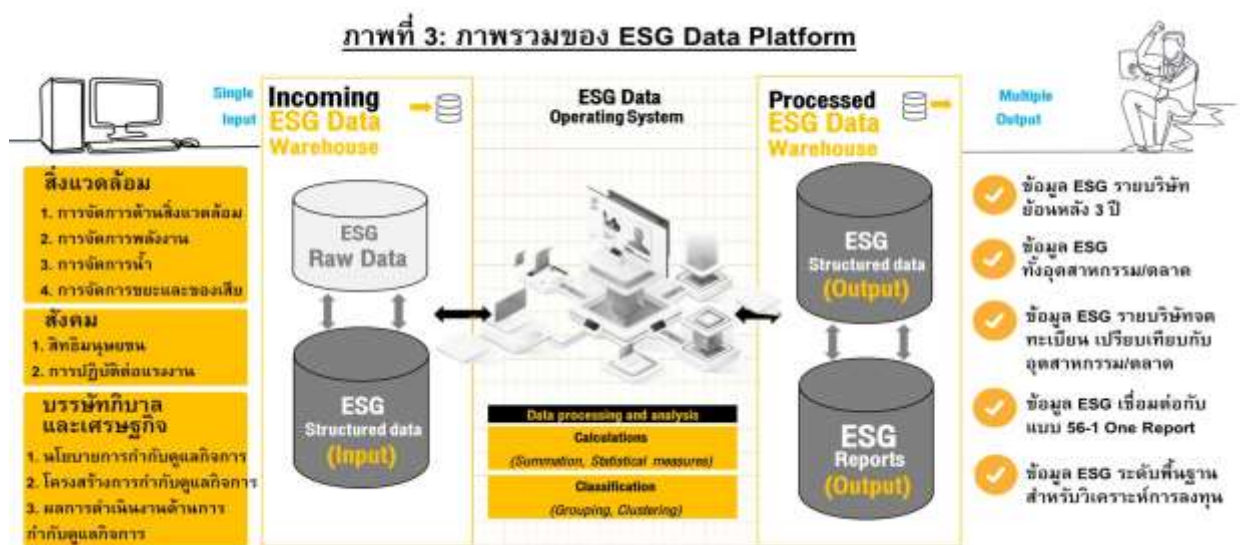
ภาพที่ 3: ภาพรวมของ ESG Data Platform

Single Input

Incoming ESG Data Warehouse

ESG Data Operating System

Processed ESG Data Warehouse

Multiple Output

สิ่งแวดล้อม
1. การจัดการด้านสิ่งแวดล้อม
2. การจัดการพลังงาน
3. การจัดการน้ำ
4. การจัดการขยะและของเสีย

สังคม
1. สิทธิมนุษยชน
2. การปฏิบัติต่อแรงงาน

บรรษัทภิบาล และเศรษฐกิจ
1. นโยบายการกำกับดูแลกิจการ
2. โครงสร้างการกำกับดูแลกิจการ
3. ผลการดำเนินงานด้านการกำกับดูแลกิจการ

ESG Raw Data

ESG Structured data (Input)

Data processing and analysis

Calculations (Summation, Statistical measures)

Classification (Grouping, Clustering)

ESG Structured data (Output)

ESG Reports (Output)

ข้อมูล ESG รายบริษัท ย้อนหลัง 3 ปี

ข้อมูล ESG ทั้งอุตสาหกรรม/ตลาด

ข้อมูล ESG รายบริษัทจดทะเบียน เปรียบเทียบกับอุตสาหกรรม/ตลาด

ข้อมูล ESG เชื่อมต่อกับแบบ 56-1 One Report

ข้อมูล ESG ระดับพื้นฐาน สำหรับวิเคราะห์การลงทุน